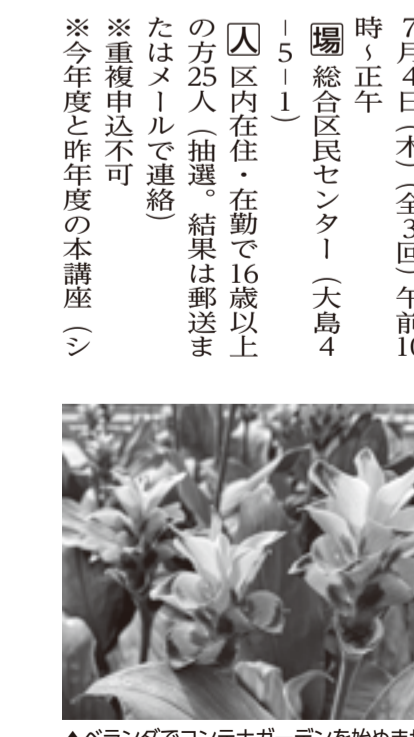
7月4日（木）（全3回）午前10時～正午

場 総合区民センター（大島4－5－1）

人 区内在住・在勤で16歳以上の方25人（抽選。結果は郵送またはメールで連絡）

※重複申込不可

※今年度と昨年度の本講座（シ

▲ベランダでコンテナガーデンを始めま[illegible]